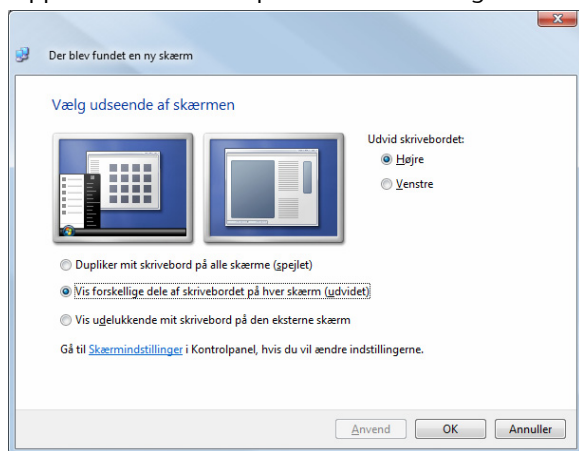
Der blev fundet en ny skærm

Vælg udseende af skærmen

Udvid skrivebordet:

Højre

Venstre

Dupliker mit skrivebord på alle skærme (spejlet)

Vis forskellige dele af skrivebordet på hver skærm (udvidet)

Vis udelukkende mit skrivebord på den eksterne skærm

Gå til Skærmindstillinger i Kontrolpanel, hvis du vil ændre indstillingerne.

Anvend

OK

Annuller